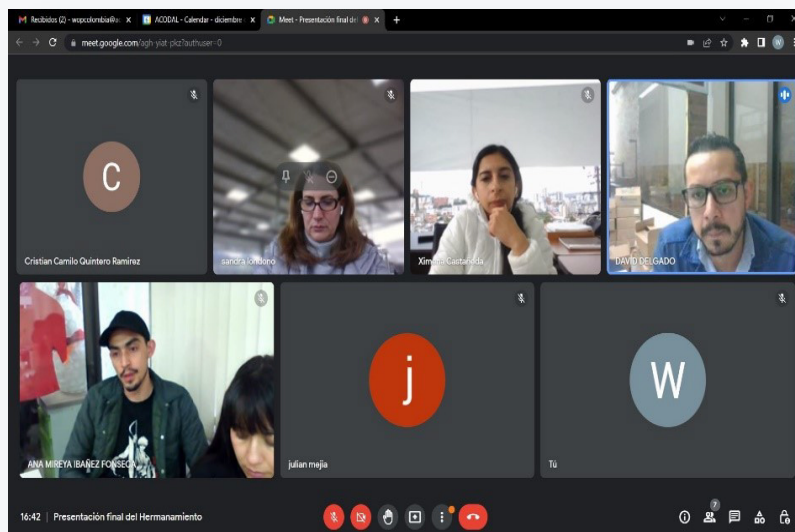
Recibidos (2) - wopcolombia@ X
ACODAL - Calendar - diciembre X
Meet - Presentación final de X
+
meet.google.com/agh-yiat-pkz?authuser=0

C
Cristian Camilo Quintero Ramirez
sandra londoño
Ximena Castañeda
DAVID DELGADO
ANA MIREYA IBAÑEZ FONSECA
j
julian mejia
W
Tú

16:42 | Presentación final del Hermanamiento
7